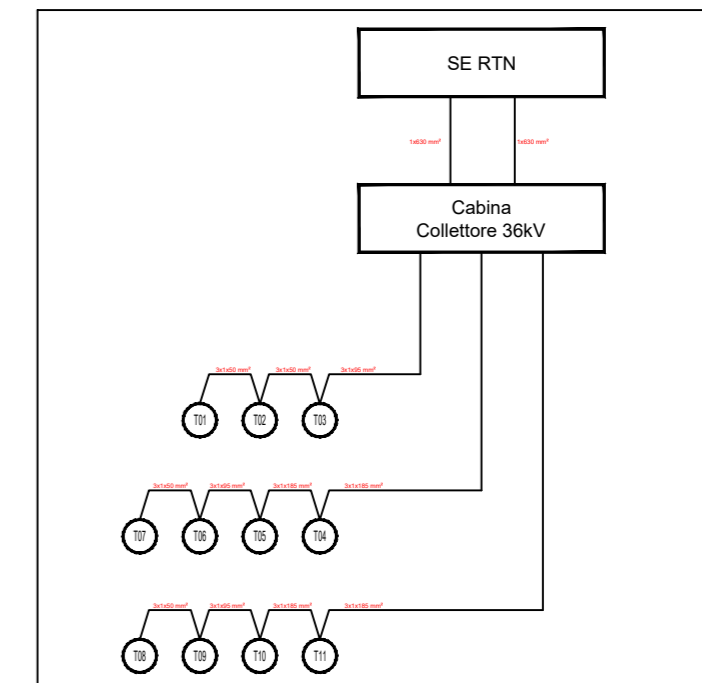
SE RTN

1x630 mm²

1x630 mm²

Cabina
Collettore 36kV

3x1x50 mm²

3x1x50 mm²

3x1x95 mm²

T01

T02

T03

3x1x50 mm²

3x1x95 mm²

3x1x185 mm²

3x1x185 mm²

T07

T06

T05

T04

3x1x50 mm²

3x1x95 mm²

3x1x185 mm²

3x1x185 mm²

T08

T09

T10

T11